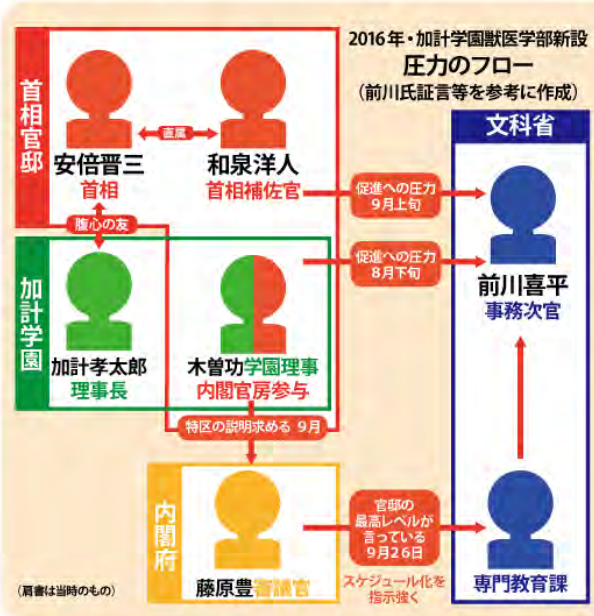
2016年・加計学園獣医学部新設
圧力のフロー
（前川氏証言等を参考に作成）

首相官邸

安倍晋三
首相

直属

和泉洋人
首相補佐官

腹心の友

促進への圧力
9月上旬

文科省

促進への圧力
8月下旬

前川喜平
事務次官

加計学園

加計孝太郎
理事長

木曽功学園理事
内閣官房参与

特区の説明求める 9月

内閣府

藤原豊審議官

官邸の最高レベルが言っている
9月26日

スケジュール化を指示強く

専門教育課

（肩書は当時のもの）